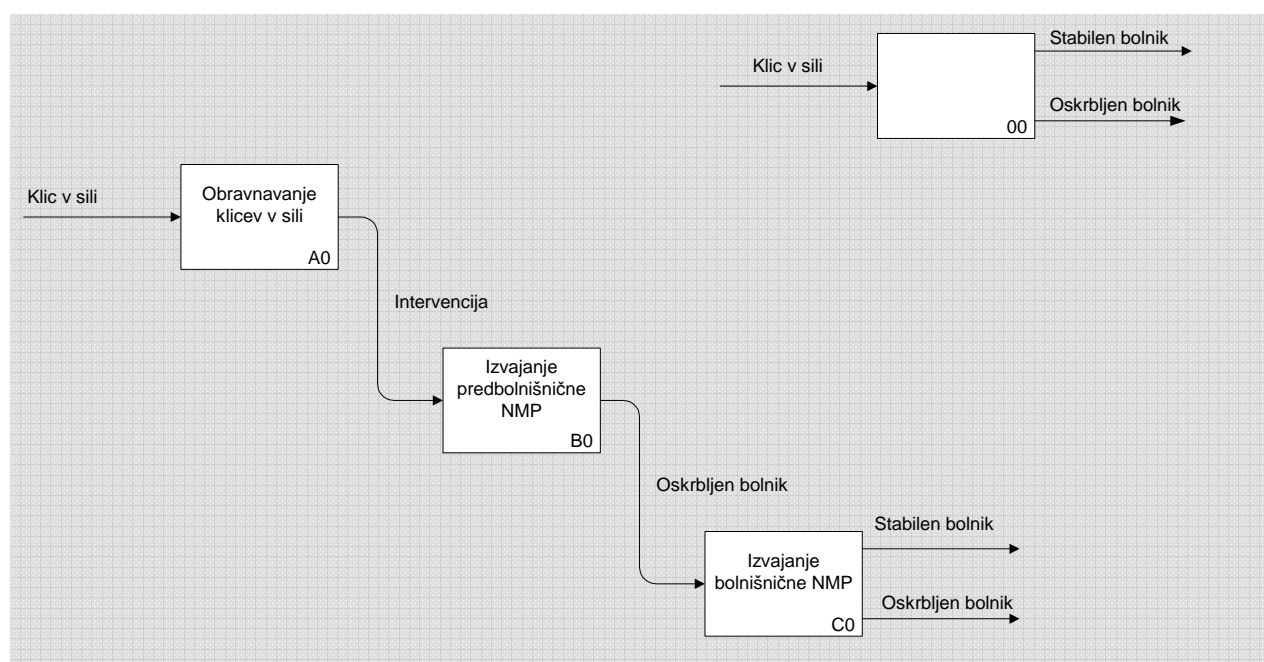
Klic v sili

Stabilen bolnik

Oskrbljen bolnik

00

Klic v sili

Obravnavanje klicev v sili

A0

Intervencija

Izvajanje predbolnišnične NMP

B0

Oskrbljen bolnik

Izvajanje bolnišnične NMP

C0

Stabilen bolnik

Oskrbljen bolnik